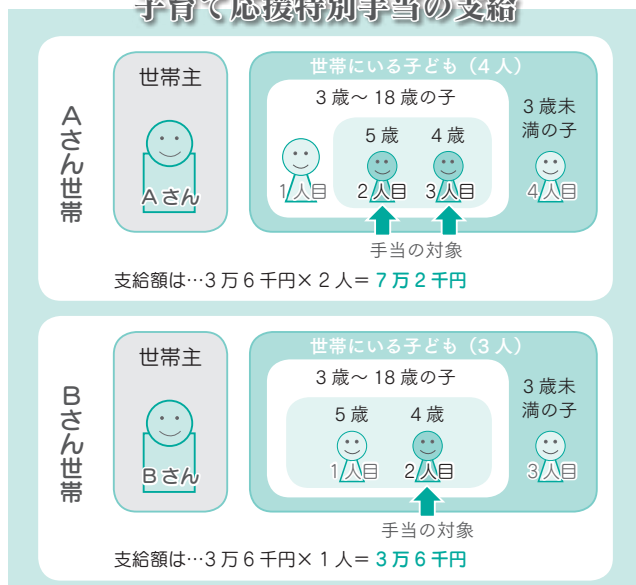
子育て応援特別手当の支給

Aさん世帯

世帯主

Aさん

世帯にいる子ども（4人）

3歳～18歳の子

1人目

5歳
2人目

4歳
3人目

3歳未満の子
4人目

手当の対象

支給額は…3万6千円×2人＝7万2千円

Bさん世帯

世帯主

Bさん

世帯にいる子ども（3人）

3歳～18歳の子

5歳
1人目

4歳
2人目

3歳未満の子
3人目

手当の対象

支給額は…3万6千円×1人＝3万6千円